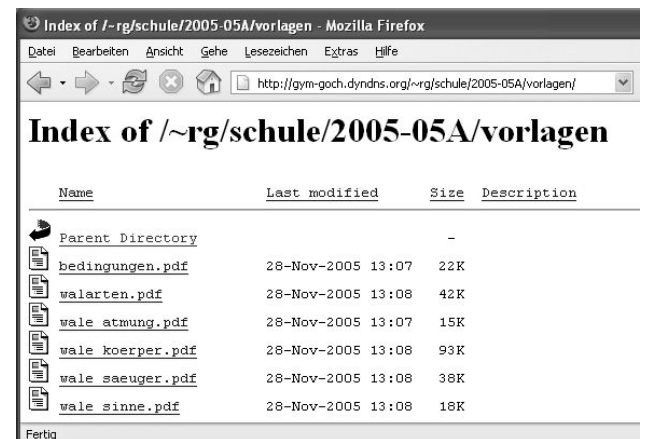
Index of /~rg/schule/2005-05A/vorlagen - Mozilla Firefox

Datei Bearbeiten Ansicht Gehe Lesezeichen Extras Hilfe

http://gym-goch.dyndns.org/~rg/schule/2005-05A/vorlagen/

Index of /~rg/schule/2005-05A/vorlagen

| Name | Last modified | Size | Description |
|---|---|---|---|
| Parent Directory | | - | |
| bedingungen.pdf | 28-Nov-2005 13:07 | 22K | |
| walarten.pdf | 28-Nov-2005 13:08 | 42K | |
| wale atmung.pdf | 28-Nov-2005 13:07 | 15K | |
| wale koerper.pdf | 28-Nov-2005 13:08 | 93K | |
| wale saeuger.pdf | 28-Nov-2005 13:08 | 38K | |
| wale sinne.pdf | 28-Nov-2005 13:08 | 18K | |

Fertig